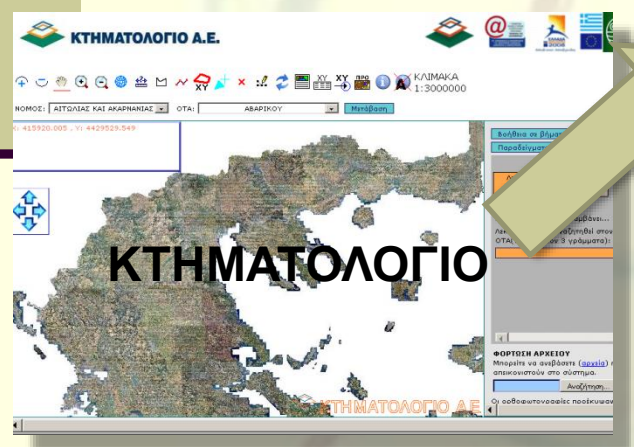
ΚΤΗΜΑΤΟΛΟΓΙΟ Α.Ε.

ΚΛΙΜΑΚΑ 1:3000000

ΝΟΜΟΣ: ΑΙΤΩΛΙΑΣ ΚΑΙ ΑΚΑΡΝΑΝΙΑΣ ΟΤΑ: ΑΒΑΡΙΚΟΥ Μετάβαση

X: 415920.005 , Y: 4429529.549

Βοήθεια σε βήμα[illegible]

Παραδείγματ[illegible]

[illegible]μβάνει...

Λε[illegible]ζητηθεί στον ΟΤΑ([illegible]ον 3 γράμματα):

ΚΤΗΜΑΤΟΛΟΓΙΟ

ΦΟΡΤΩΣΗ ΑΡΧΕΙΟΥ
Μπορείτε να ανεβάσετε (αρχεία) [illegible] απεικονιστούν στο σύστημα.

Αναζήτηση...

Οι ορθοφωτογραφίες προέκυψαν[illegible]

ΚΤΗΜΑΤΟΛΟΓΙΟ Α.Ε.